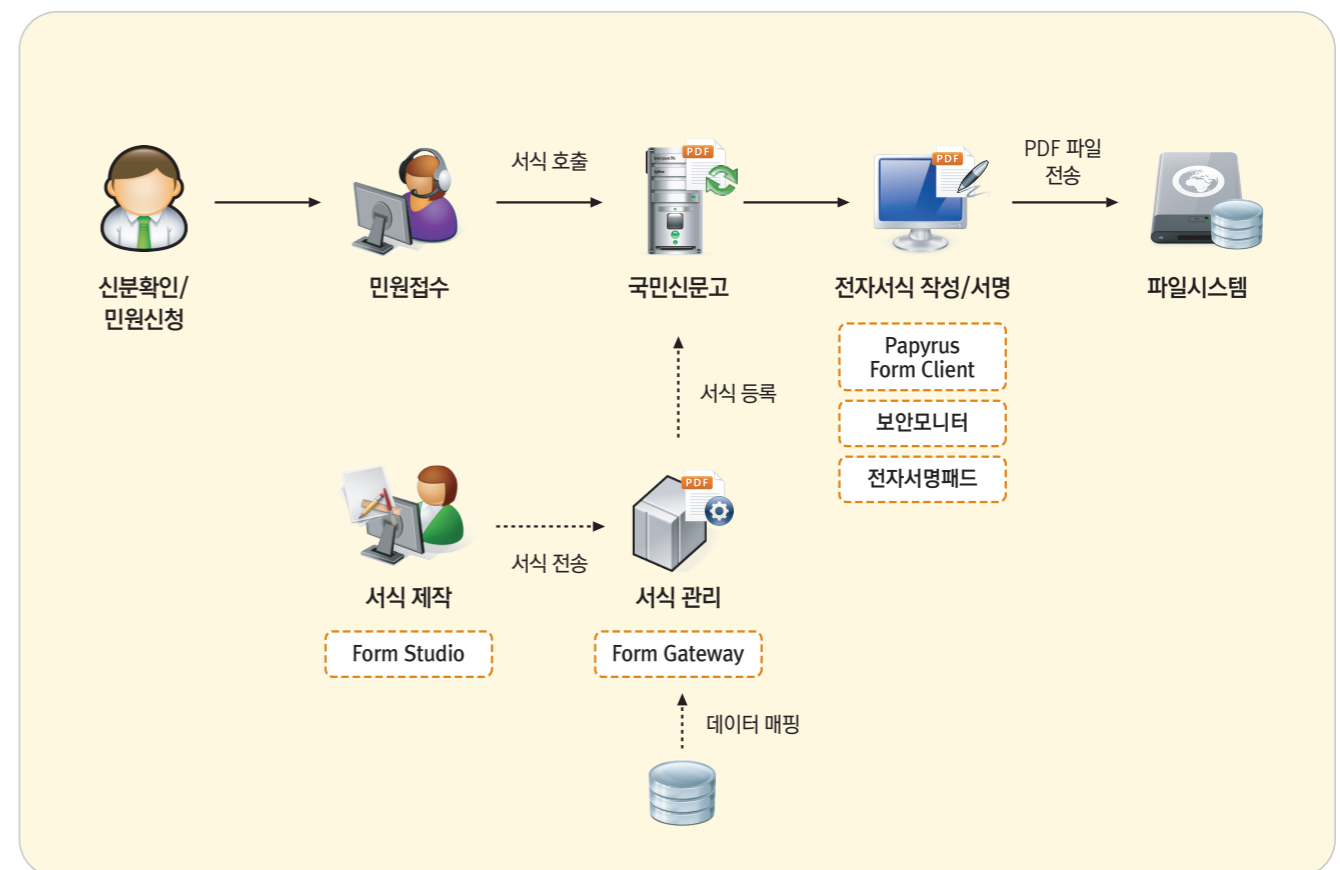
서식 호출

PDF 파일 전송

PDF

PDF

신분확인/ 민원신청

민원접수

국민신문고

전자서식 작성/서명

파일시스템

Papyrus Form Client

보안모니터

전자서명패드

서식 등록

PDF

서식 전송

서식 제작

서식 관리

Form Studio

Form Gateway

데이터 매핑